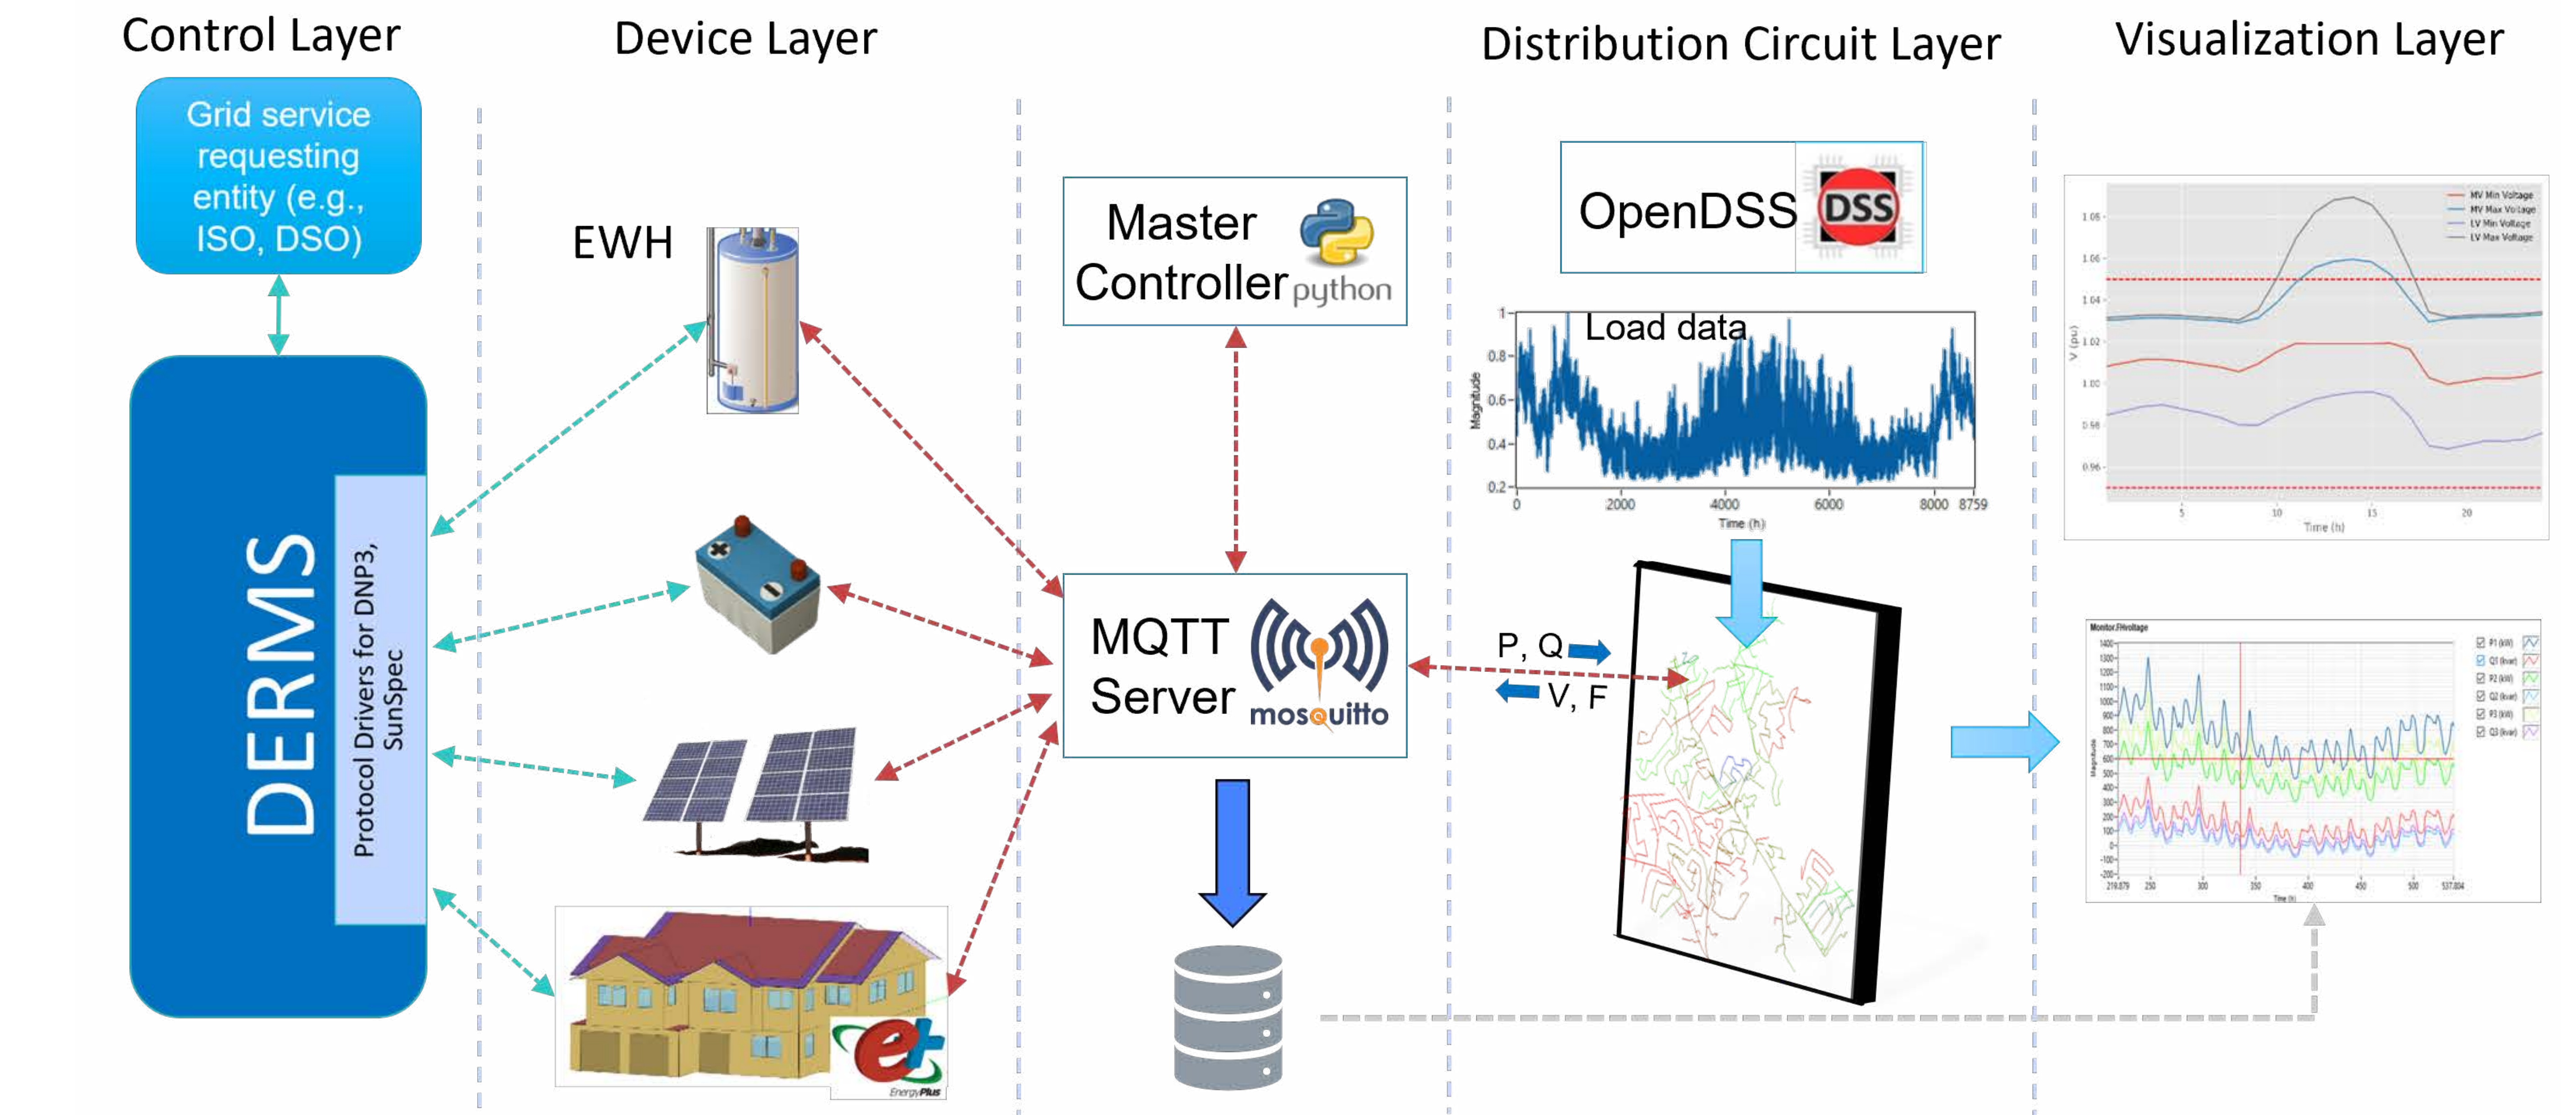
Control Layer

Device Layer

Distribution Circuit Layer

Visualization Layer

Grid service requesting entity (e.g., ISO, DSO)

DERMS

Protocol Drivers for DNP3, SunSpec

EWH

Master Controller python

MQTT Server mosquitto

OpenDSS DSS

Load data

Magnitude

Time (h)

0.2 0.4 0.6 0.8 1

0 2000 4000 6000 8000 8759

P, Q

V, F

EnergyPlus

MV Min Voltage
MV Max Voltage
LV Min Voltage
LV Max Voltage

V (pu)

1.08 1.06 1.04 1.02 1.00 0.98 0.96

5 10 15 20

Time (h)

Monitor.FHvoltage

P1 (kW)
Q1 (kvar)
P2 (kW)
Q2 (kvar)
P3 (kW)
Q3 (kvar)

Magnitude

Time (h)